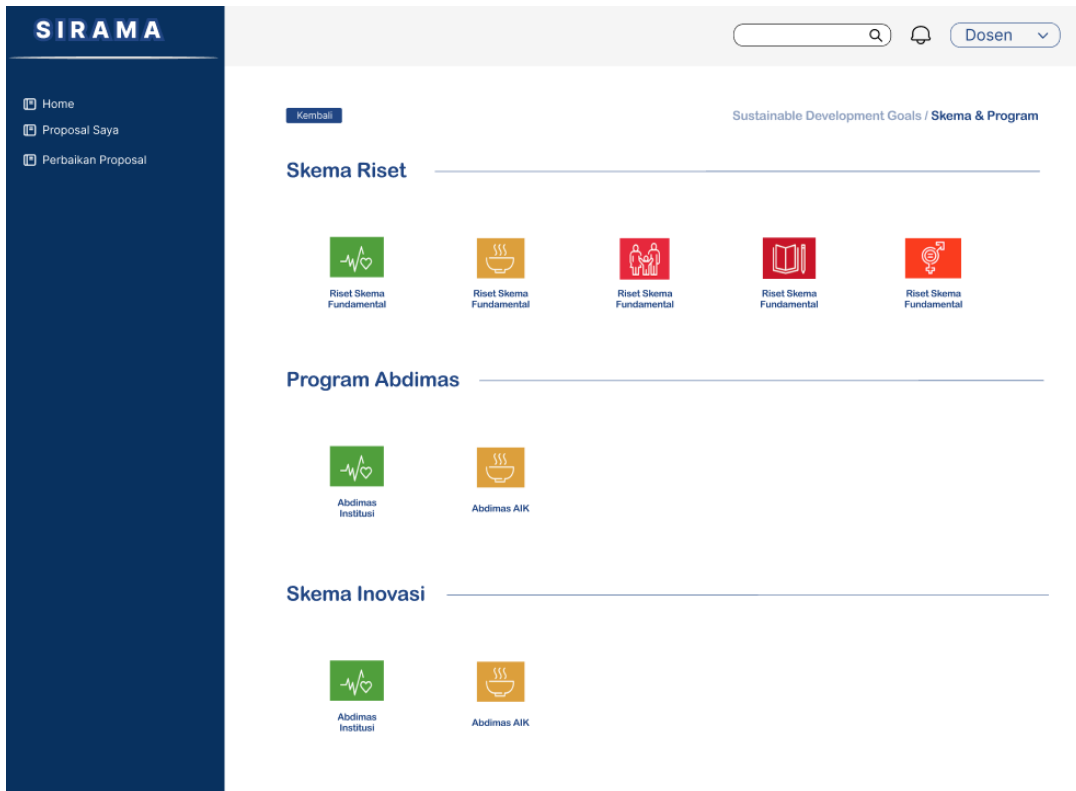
SIRAMA

Home
Proposal Saya
Perbaikan Proposal

Dosen

Kembali

Sustainable Development Goals / Skema & Program

Skema Riset

Riset Skema Fundamental

Riset Skema Fundamental

Riset Skema Fundamental

Riset Skema Fundamental

Riset Skema Fundamental

Program Abdimas

Abdimas Institusi

Abdimas AIK

Skema Inovasi

Abdimas Institusi

Abdimas AIK